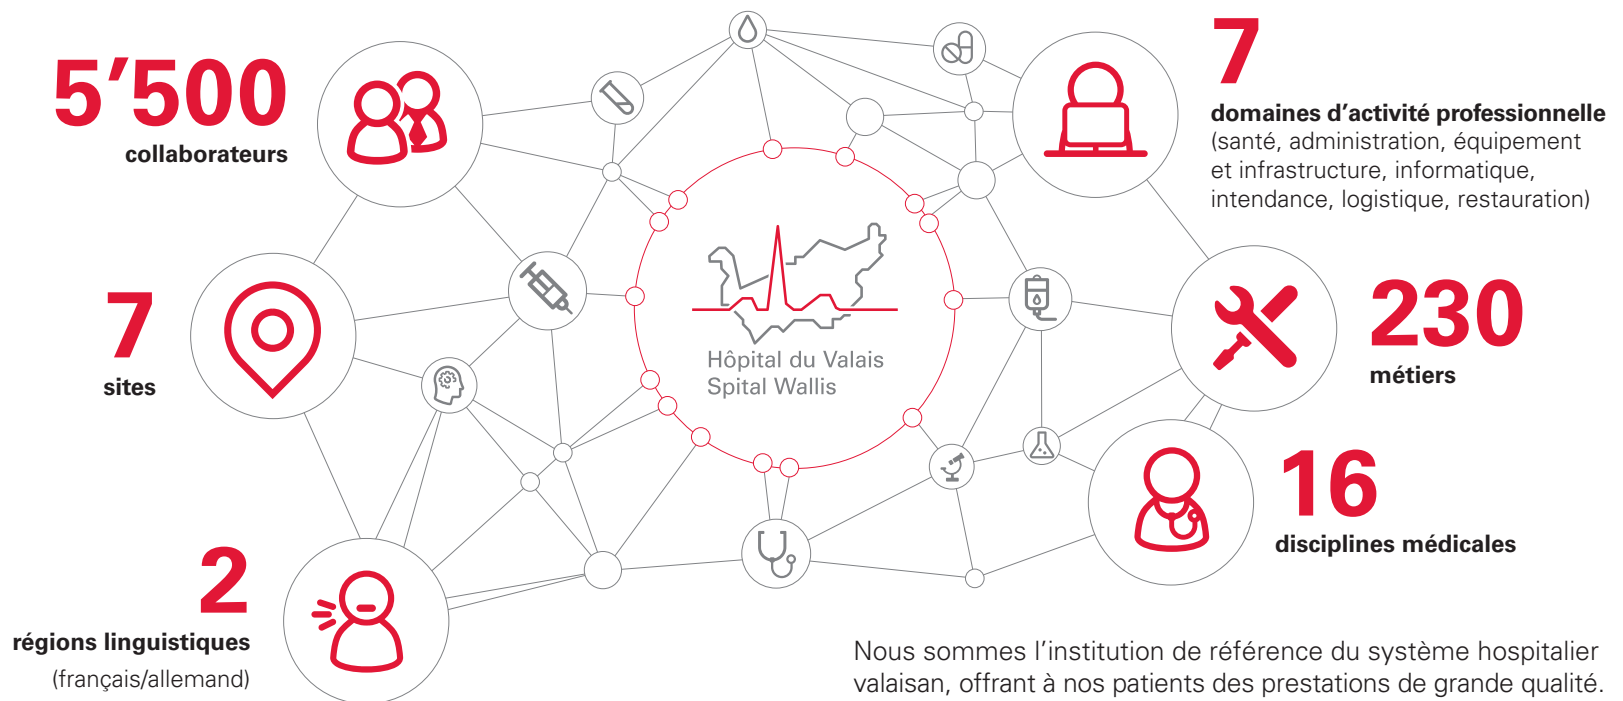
5’500
collaborateurs

7
domaines d’activité professionnelle
(santé, administration, équipement et infrastructure, informatique, intendance, logistique, restauration)

7
sites

Hôpital du Valais
Spital Wallis

230
métiers

16
disciplines médicales

2
régions linguistiques
(français/allemand)

Nous sommes l’institution de référence du système hospitalier valaisan, offrant à nos patients des prestations de grande qualité.